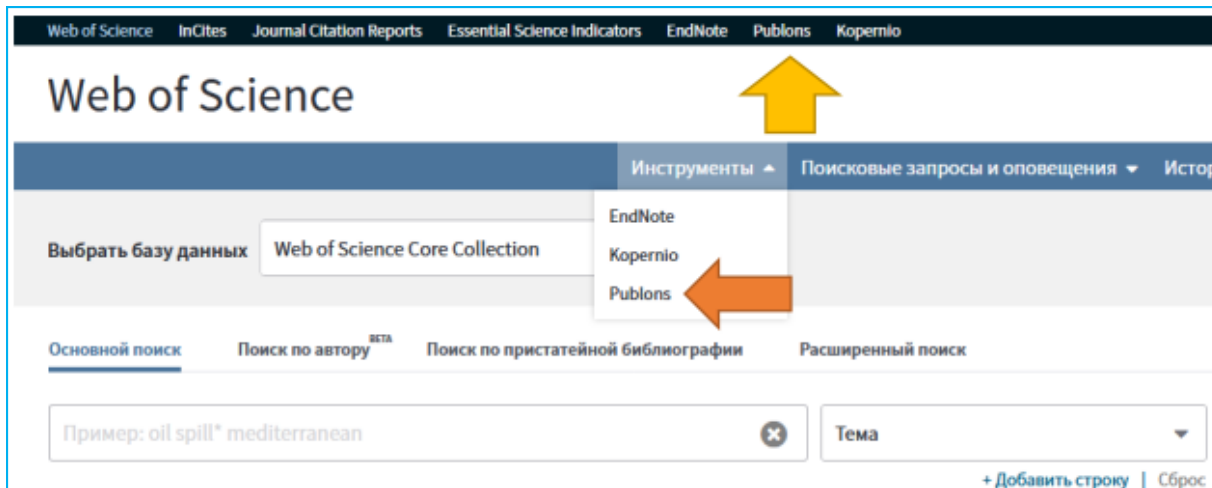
Web of Science InCites Journal Citation Reports Essential Science Indicators EndNote Publons Kopernio

Web of Science

Инструменты Поисковые запросы и оповещения Истор

EndNote
Kopernio
Publons

Выбрать базу данных Web of Science Core Collection

Основной поиск Поиск по автору BETA Поиск по пристатейной библиографии Расширенный поиск

Пример: oil spill* mediterranean

Тема

+ Добавить строку | Сброс